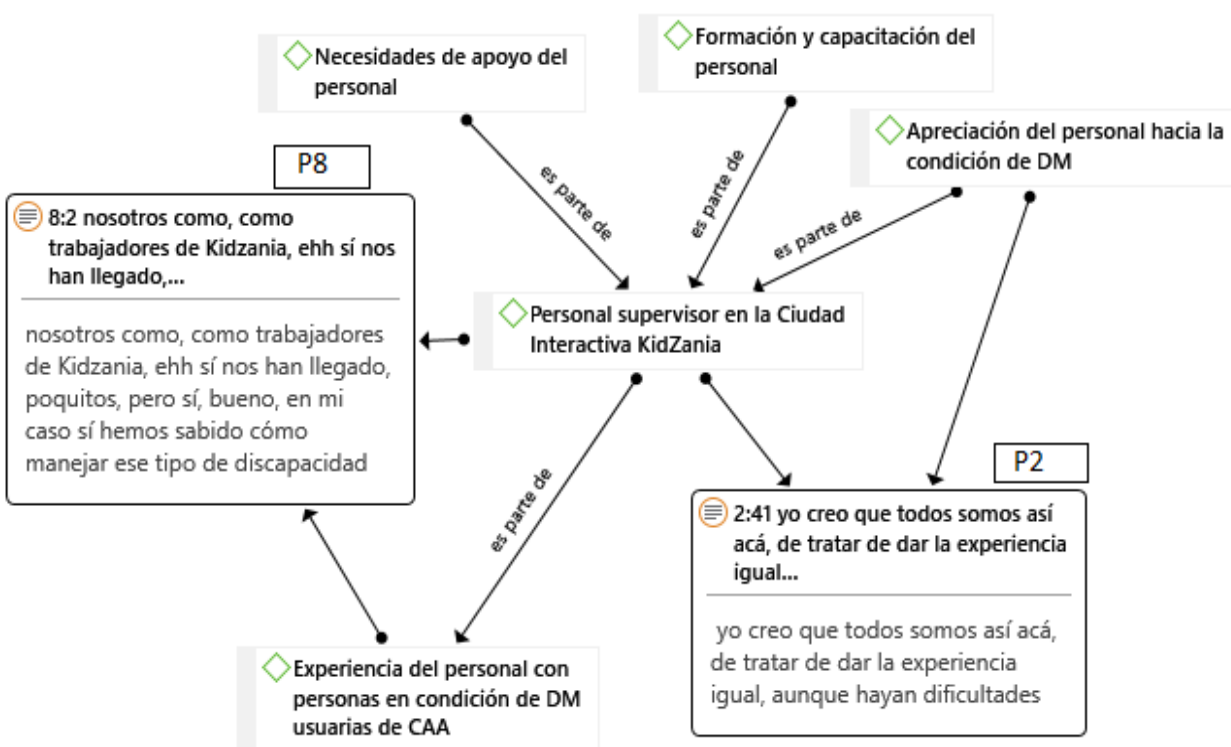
Necesidades de apoyo del personal

Formación y capacitación del personal

Apreciación del personal hacia la condición de DM

P8

8:2 nosotros como, como trabajadores de Kidzania, ehh sí nos han llegado,...

nosotros como, como trabajadores de Kidzania, ehh sí nos han llegado, poquitos, pero sí, bueno, en mi caso sí hemos sabido cómo manejar ese tipo de discapacidad

es parte de

es parte de

es parte de

Personal supervisor en la Ciudad Interactiva KidZania

es parte de

P2

2:41 yo creo que todos somos así acá, de tratar de dar la experiencia igual...

yo creo que todos somos así acá, de tratar de dar la experiencia igual, aunque hayan dificultades

Experiencia del personal con personas en condición de DM usuarias de CAA